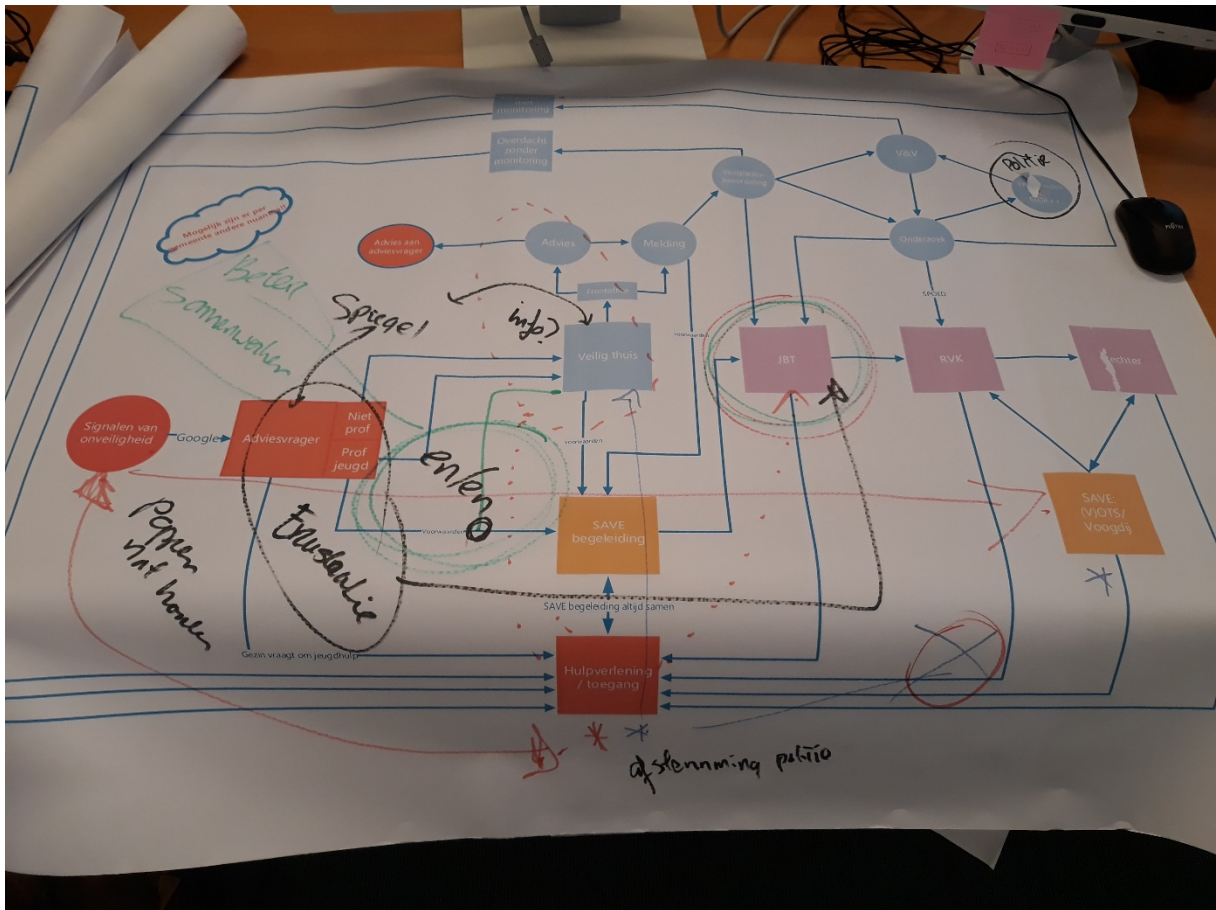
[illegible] monitoring

Overdracht zonder monitoring

Mogelijk zijn er per gemeente andere routes?

Advies aan adviesvrager

Advies

Melding

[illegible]

Veiligheidsbeoordeling

VeV

Politie

Onderzoek

Beter

Samenwerken

Spiegel

info?

Veilig thuis

JBT

RVK

Rechter

SPOED

Signalen van onveiligheid

Google

Adviesvrager

Niet prof

Prof jeugd

enleno

translatie

SAVE begeleiding

SAVE: (V)OTS/ Voogdij

Poppen niet houden

SAVE begeleiding altijd samen

Gezin vraagt om jeugdhulp

Hulpverlening / toegang

afstemming politie